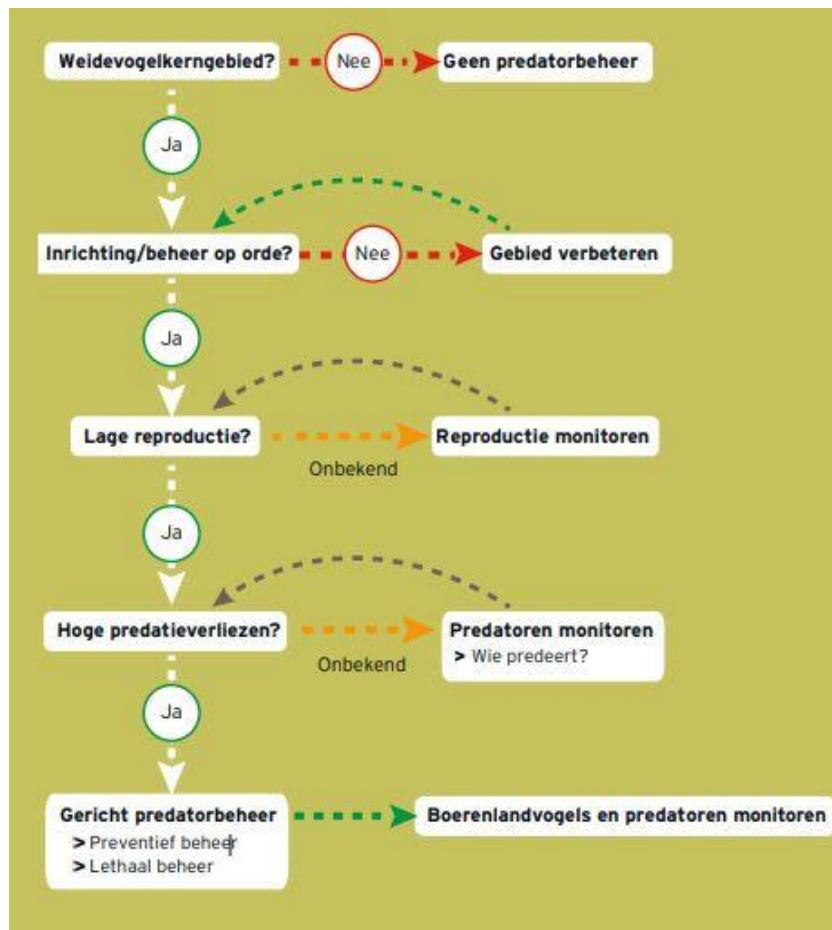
Weidevogelkerngebied?

Nee

Geen predatorbeheer

Ja

Inrichting/beheer op orde?

Nee

Gebied verbeteren

Ja

Lage reproductie?

Onbekend

Reproductie monitoren

Ja

Hoge predatieverliezen?

Onbekend

Predatoren monitoren
> Wie predeert?

Ja

Gericht predatorbeheer
> Preventief beheer
> Lethaal beheer

Boerenlandvogels en predatoren monitoren